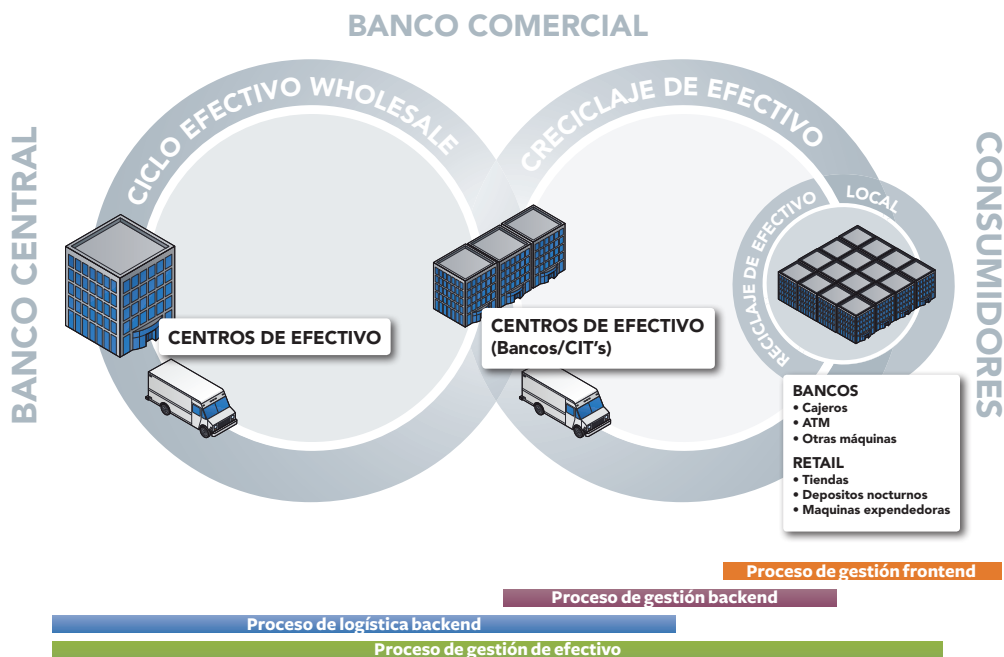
BANCO COMERCIAL

BANCO CENTRAL

CICLO EFECTIVO WHOLESALE

CRECICLAJE DE EFECTIVO

CONSUMIDORES

RECICLAJE DE EFECTIVO

LOCAL

CENTROS DE EFECTIVO

CENTROS DE EFECTIVO
(Bancos/CIT's)

BANCOS
• Cajeros
• ATM
• Otras máquinas

RETAIL
• Tiendas
• Depositos nocturnos
• Maquinas expendedoras

Proceso de gestión frontend

Proceso de gestión backend

Proceso de logística backend

Proceso de gestión de efectivo